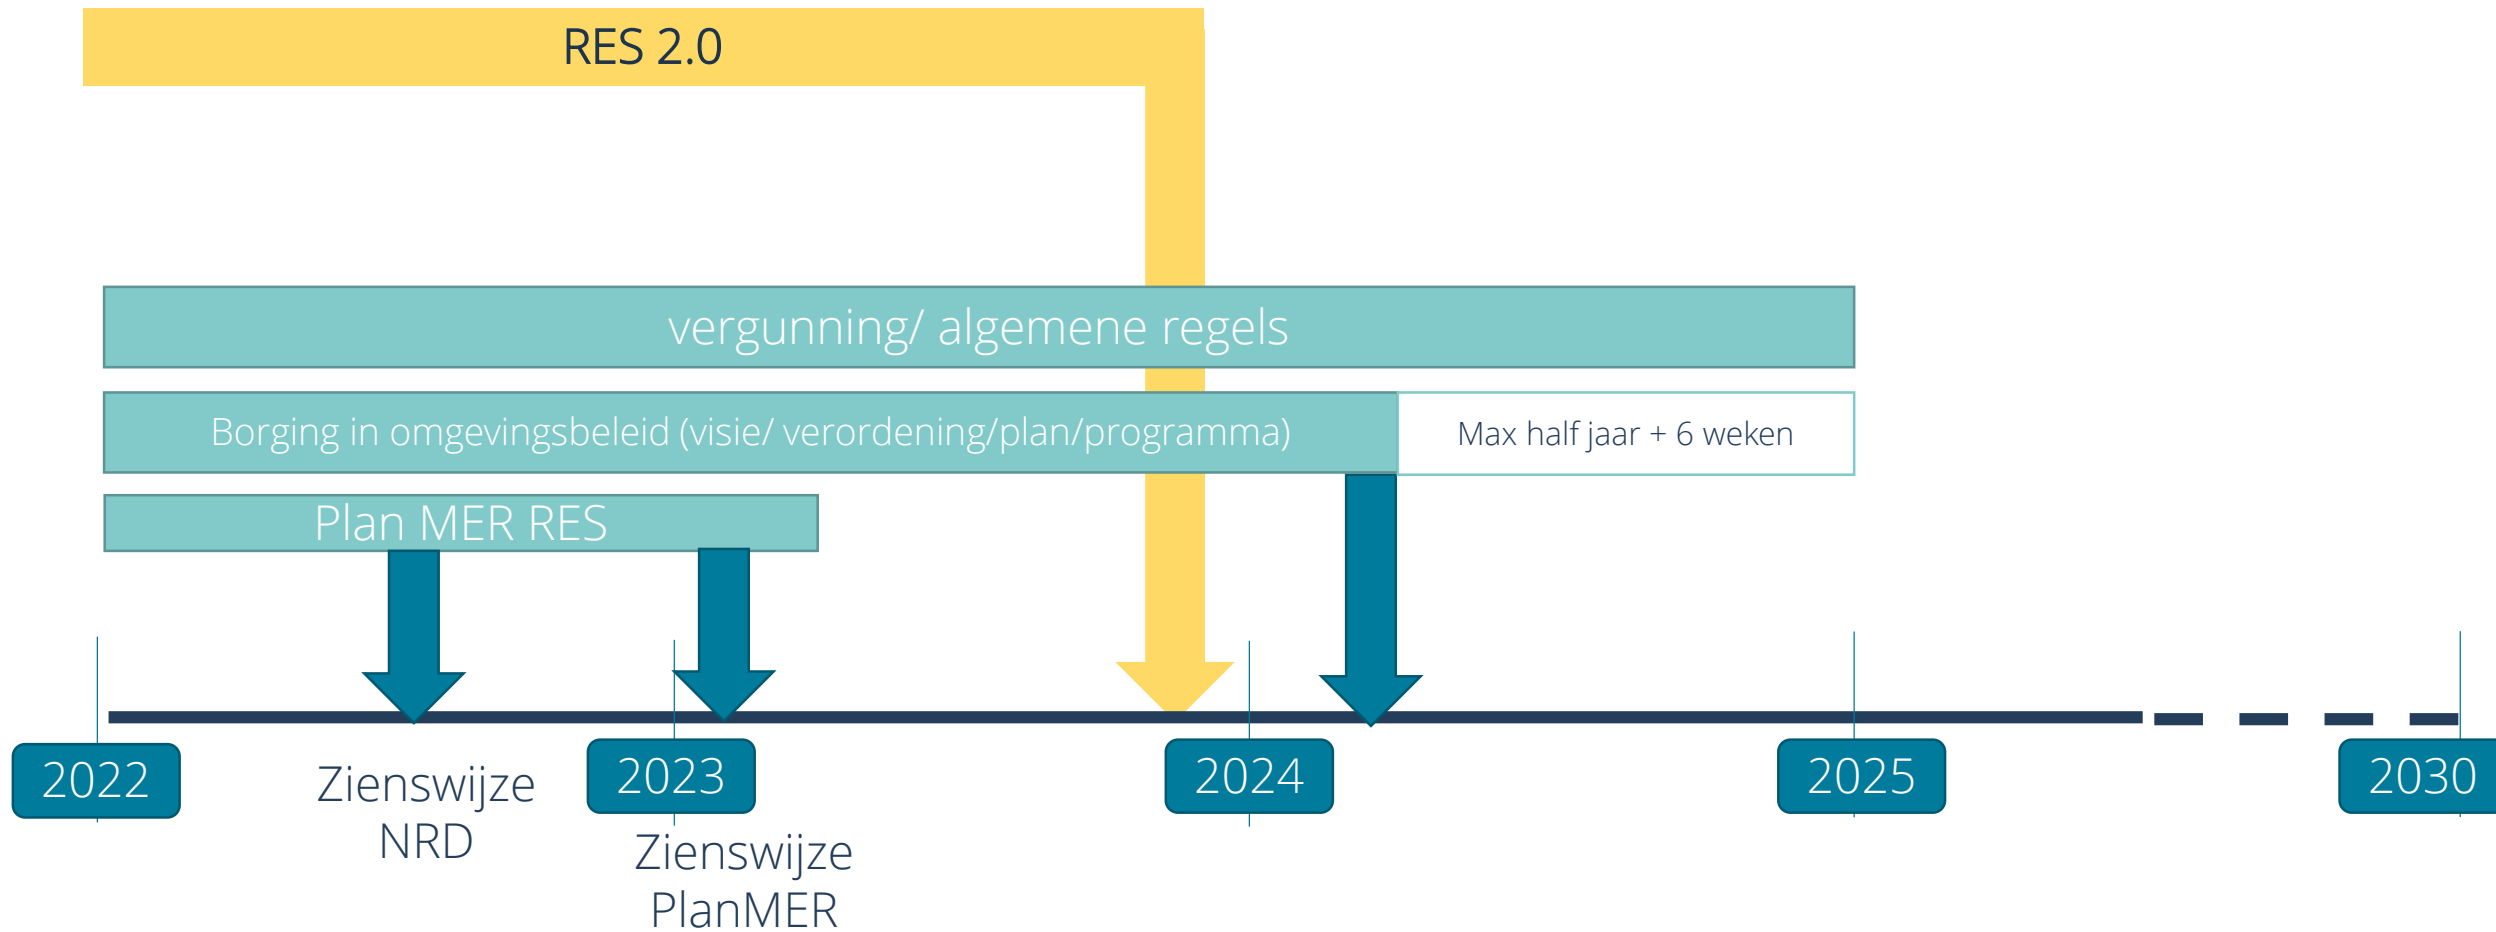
RES 2.0

vergunning/ algemene regels

Borging in omgevingsbeleid (visie/ verordening/plan/programma)

Max half jaar + 6 weken

Plan MER RES

2022

Zienswijze NRD

2023

Zienswijze PlanMER

2024

2025

2030